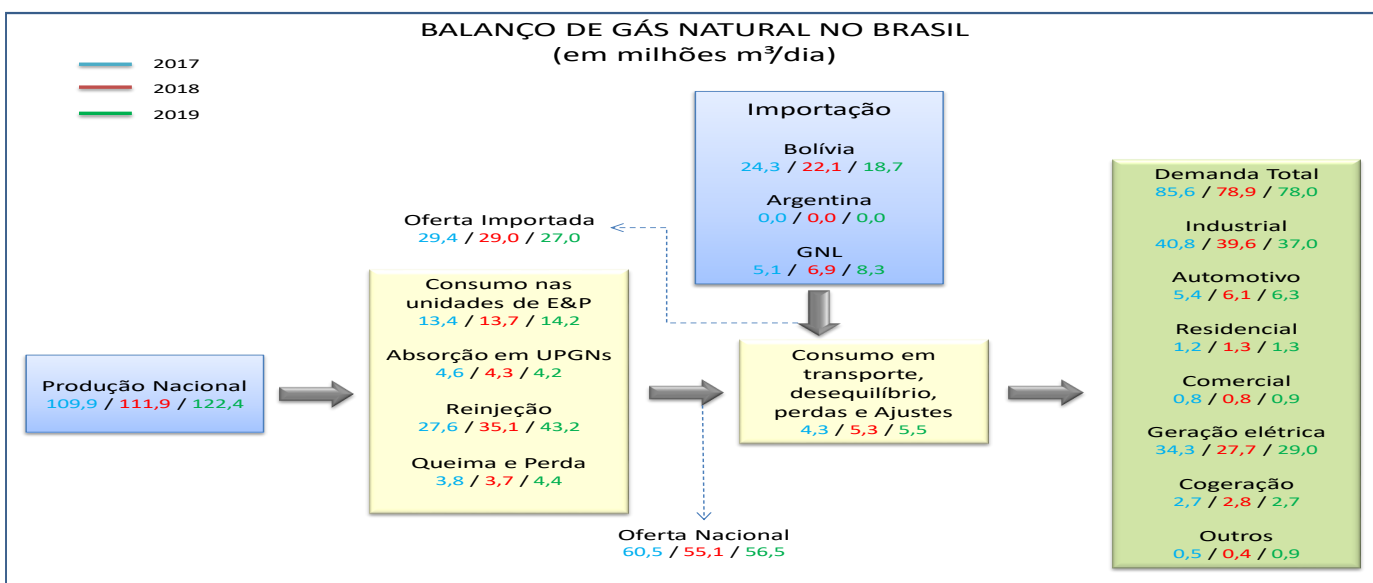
BALANÇO DE GÁS NATURAL NO BRASIL
(em milhões m³/dia)

2017
2018
2019

Importação
Bolívia
24,3 / 22,1 / 18,7
Argentina
0,0 / 0,0 / 0,0
GNL
5,1 / 6,9 / 8,3

Oferta Importada
29,4 / 29,0 / 27,0

Produção Nacional
109,9 / 111,9 / 122,4

Consumo nas unidades de E&P
13,4 / 13,7 / 14,2
Absorção em UPGNs
4,6 / 4,3 / 4,2
Reinjeção
27,6 / 35,1 / 43,2
Queima e Perda
3,8 / 3,7 / 4,4

Consumo em transporte, desequilíbrio, perdas e Ajustes
4,3 / 5,3 / 5,5

Oferta Nacional
60,5 / 55,1 / 56,5

Demanda Total
85,6 / 78,9 / 78,0
Industrial
40,8 / 39,6 / 37,0
Automotivo
5,4 / 6,1 / 6,3
Residencial
1,2 / 1,3 / 1,3
Comercial
0,8 / 0,8 / 0,9
Geração elétrica
34,3 / 27,7 / 29,0
Cogeração
2,7 / 2,8 / 2,7
Outros
0,5 / 0,4 / 0,9